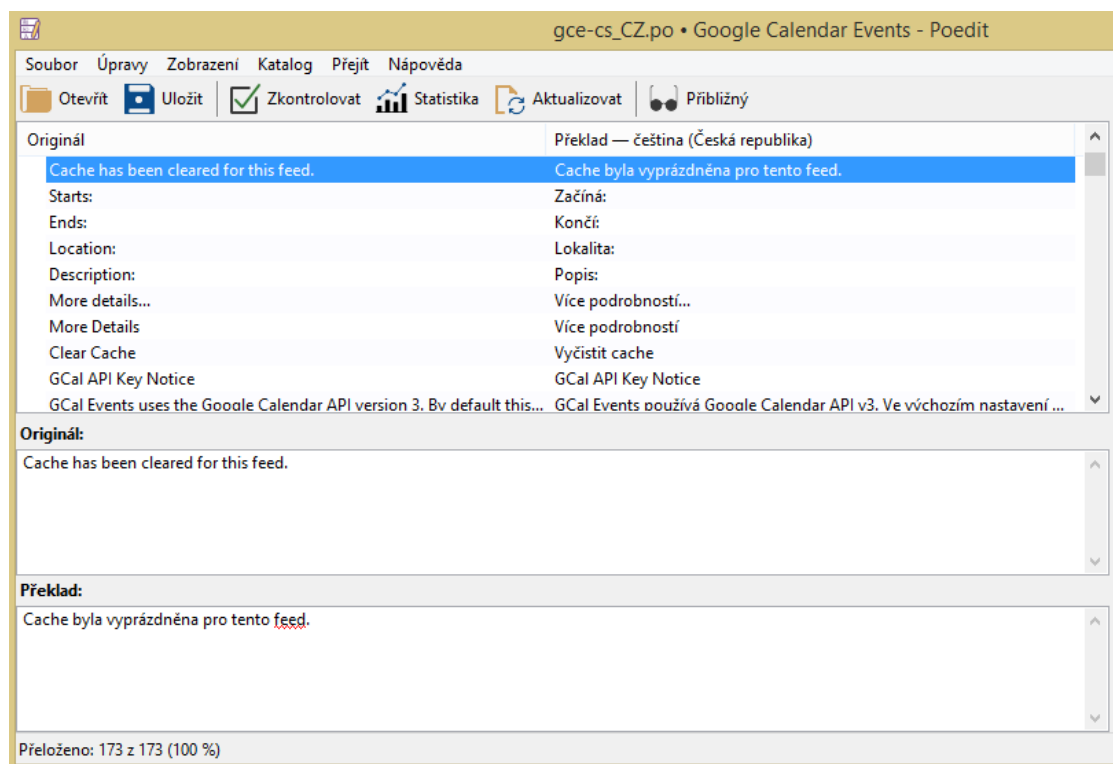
gce-cs_CZ.po • Google Calendar Events - Poedit

Soubor Úpravy Zobrazení Katalog Přejít Nápověda

Otevřít Uložit Zkontrolovat Statistika Aktualizovat Přibližný

| Originál | Překlad — čeština (Česká republika) |
|---|---|
| Cache has been cleared for this feed. | Cache byla vyprázdněna pro tento feed. |
| Starts: | Začíná: |
| Ends: | Končí: |
| Location: | Lokalita: |
| Description: | Popis: |
| More details... | Více podrobností... |
| More Details | Více podrobností |
| Clear Cache | Vyčistit cache |
| GCal API Key Notice | GCal API Key Notice |
| GCal Events uses the Google Calendar API version 3. By default this... | GCal Events používá Google Calendar API v3. Ve výchozím nastavení ... |

Originál:

Cache has been cleared for this feed.

Překlad:

Cache byla vyprázdněna pro tento feed.

Přeloženo: 173 z 173 (100 %)